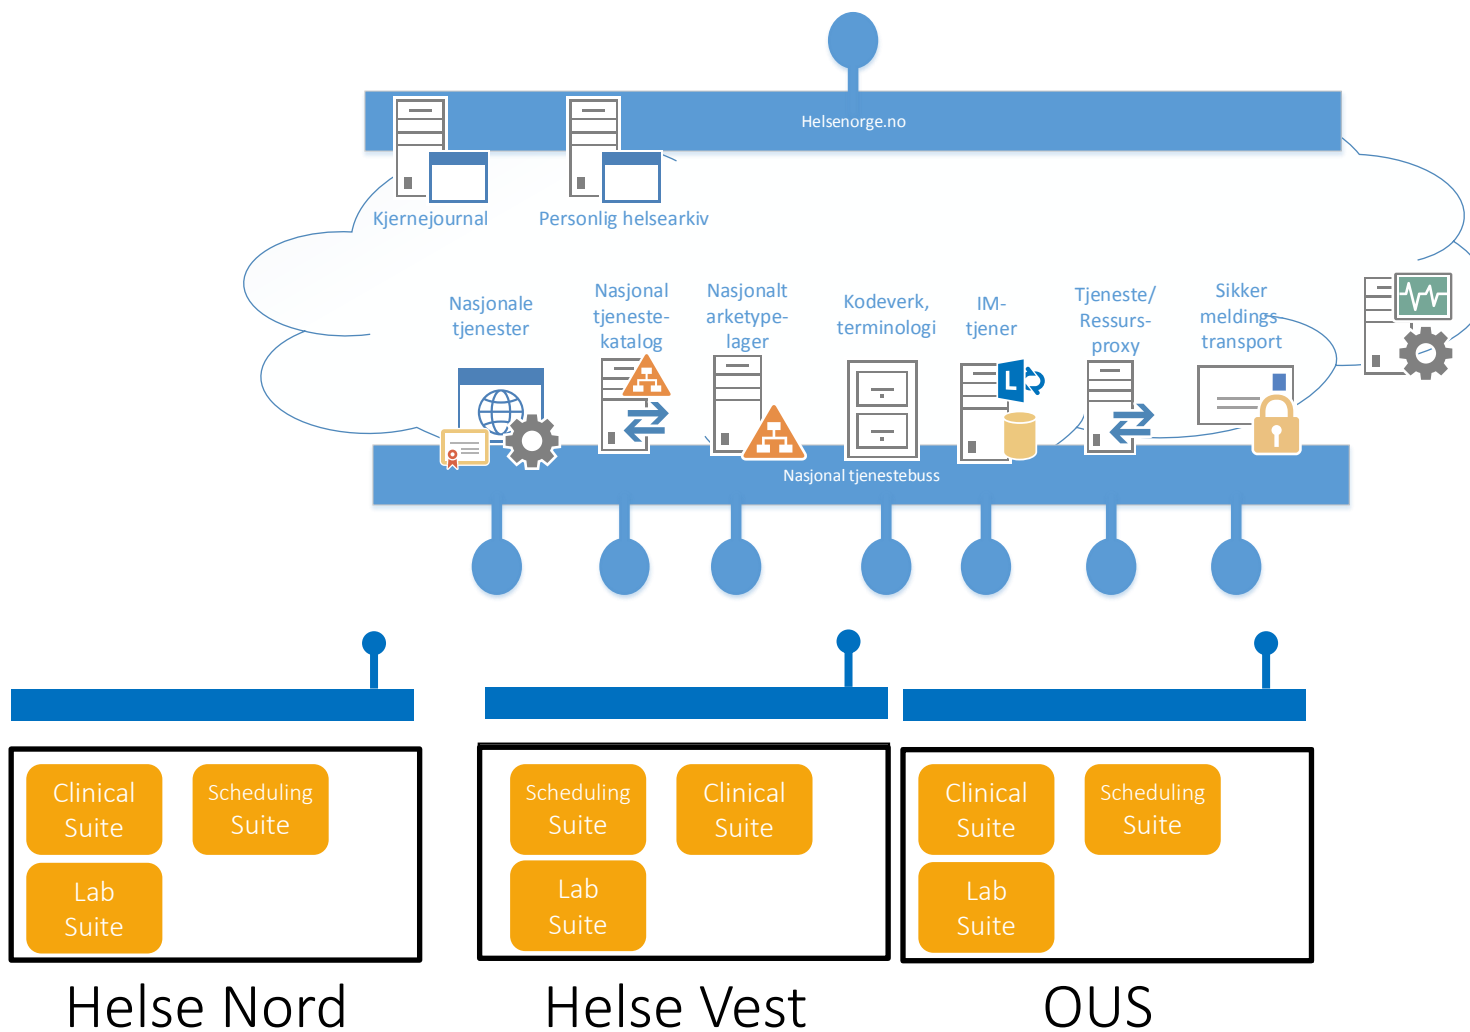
Helsenorge.no

Kjernejournal

Personlig helsearkiv

Nasjonale tjenester

Nasjonal tjenestekatalog

Nasjonalt arketypelager

Kodeverk, terminologi

IM-tjener

Tjeneste/ Ressursproxy

Sikker meldings transport

Nasjonal tjenestebuss

Clinical Suite

Scheduling Suite

Lab Suite

Helse Nord

Scheduling Suite

Clinical Suite

Lab Suite

Helse Vest

Clinical Suite

Scheduling Suite

Lab Suite

OUS